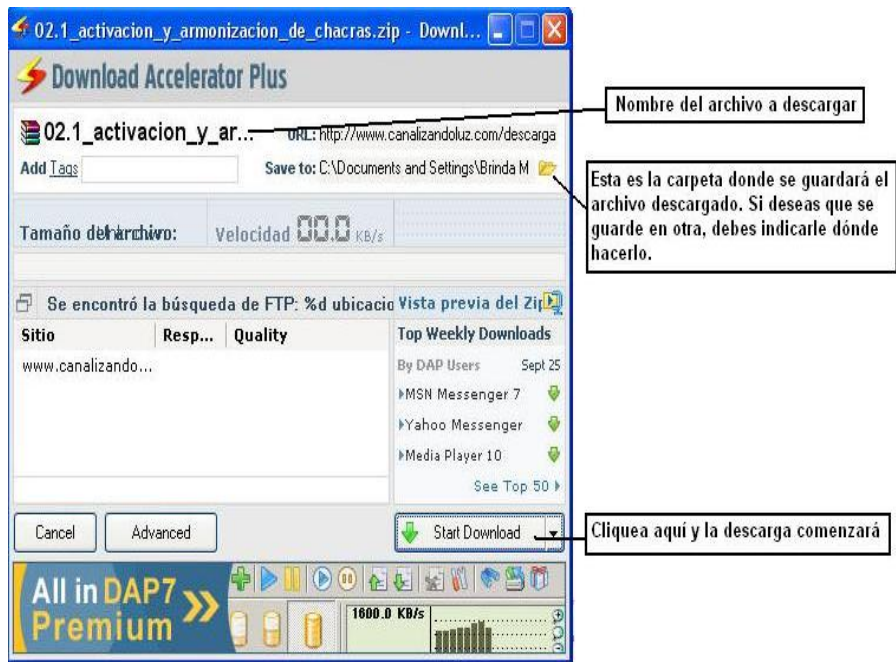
02.1_activacion_y_armonizacion_de_chacras.zip - Downl...

Download Accelerator Plus

02.1_activacion_y_ar... URL: http://www.canalizandoluz.com/descarga

Add Tags

Save to: C:\Documents and Settings\Brinda M

Nombre del archivo a descargar

Esta es la carpeta donde se guardará el archivo descargado. Si deseas que se guarde en otra, debes indicarle dónde hacerlo.

Tamaño del archivo:

Velocidad 00.0 KB/s

Se encontró la búsqueda de FTP: %d ubicacio

Vista previa del Zip

| Sitio | Resp... | Quality |
|---|---|---|
| www.canalizando... | | |

Top Weekly Downloads

By DAP Users Sept 25

MSN Messenger 7

Yahoo Messenger

Media Player 10

See Top 50

Cancel

Advanced

Start Download

Cliquea aquí y la descarga comenzará

All in DAP7 Premium

1600.0 KB/s